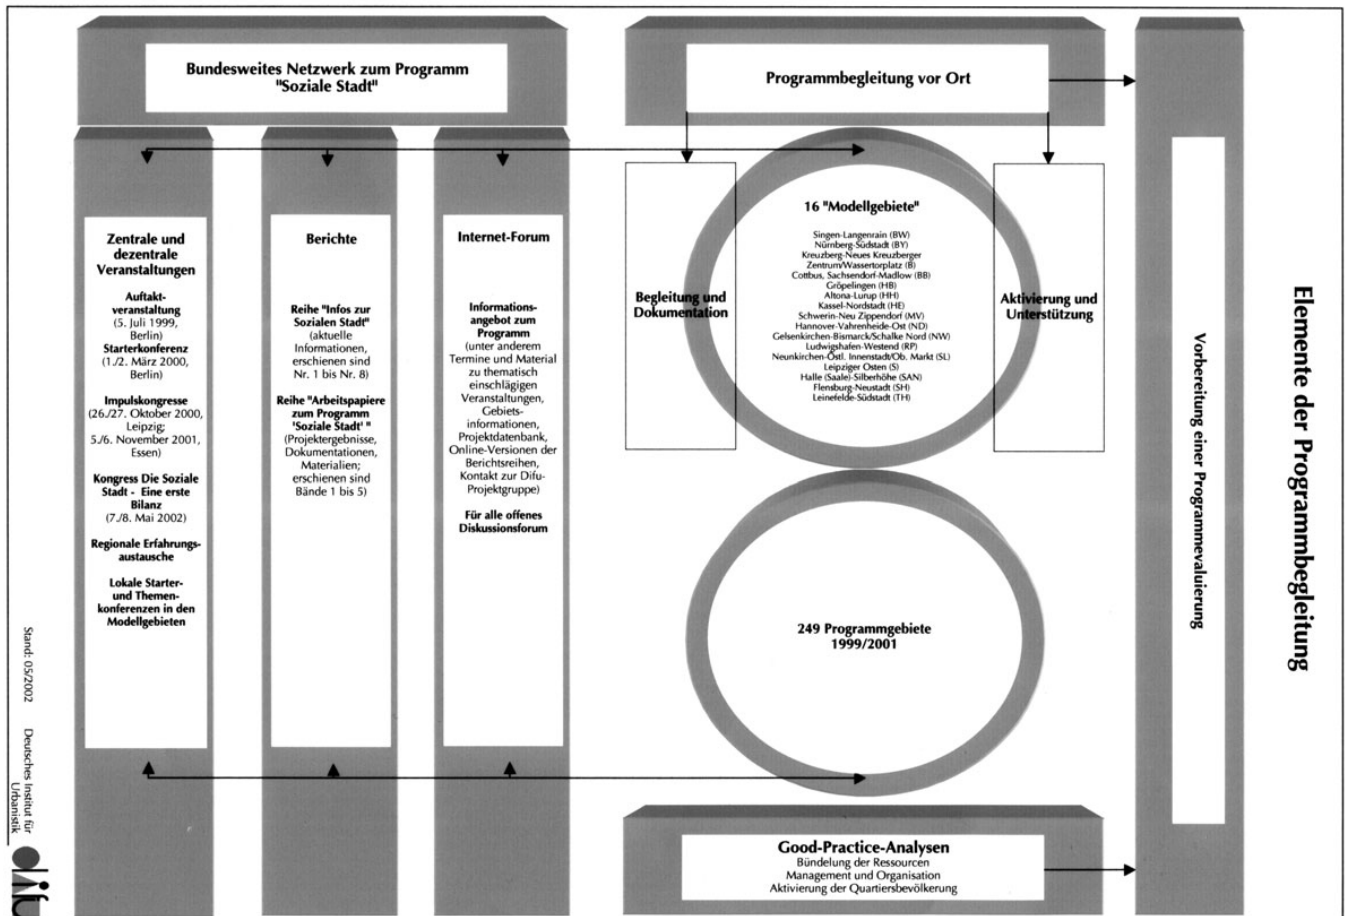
Bundesweites Netzwerk zum Programm "Soziale Stadt"

Programmbegleitung vor Ort

Zentrale und dezentrale Veranstaltungen

Auftaktveranstaltung (5. Juli 1999, Berlin)
Starterkonferenz (1./2. März 2000, Berlin)

Impulskongresse (26./27. Oktober 2000, Leipzig; 5./6. November 2001, Essen)

Kongress Die Soziale Stadt - Eine erste Bilanz (7./8. Mai 2002)

Regionale Erfahrungsaustausche

Lokale Starter- und Themenkonferenzen in den Modellgebieten

Berichte

Reihe "Infos zur Sozialen Stadt" (aktuelle Informationen, erschienen sind Nr. 1 bis Nr. 8)

Reihe "Arbeitspapiere zum Programm 'Soziale Stadt' " (Projektergebnisse, Dokumentationen, Materialien; erschienen sind Bände 1 bis 5)

Internet-Forum

Informationsangebot zum Programm (unter anderem Termine und Material zu thematisch einschlägigen Veranstaltungen, Gebietsinformationen, Projektdatenbank, Online-Versionen der Berichtsreihen, Kontakt zur Difu-Projektgruppe)

Für alle offenes Diskussionsforum

Begleitung und Dokumentation

16 "Modellgebiete"

Singen-Langenrain (BW)
Nürnberg-Südstadt (BY)
Kreuzberg-Neues Kreuzberger Zentrum/Wassertorplatz (B)
Cottbus, Sachsendorf-Madlow (BB)
Gröpelingen (HB)
Altona-Lurup (HH)
Kassel-Nordstadt (HE)
Schwerin-Neu Zippendorf (MV)
Hannover-Vahrenheide-Ost (ND)
Gelsenkirchen-Bismarck/Schalke Nord (NW)
Ludwigshafen-Westend (RP)
Neunkirchen-Östl. Innenstadt/Ob. Markt (SL)
Leipziger Osten (S)
Halle (Saale)-Silberhöhe (SAN)
Flensburg-Neustadt (SH)
Leinefelde-Südstadt (TH)

Aktivierung und Unterstützung

249 Programmgebiete 1999/2001

Vorbereitung einer Programmevaluierung

Elemente der Programmbegleitung

Good-Practice-Analysen
Bündelung der Ressourcen
Management und Organisation
Aktivierung der Quartiersbevölkerung

Stand: 05/2002

Deutsches Institut für Urbanistik

difu